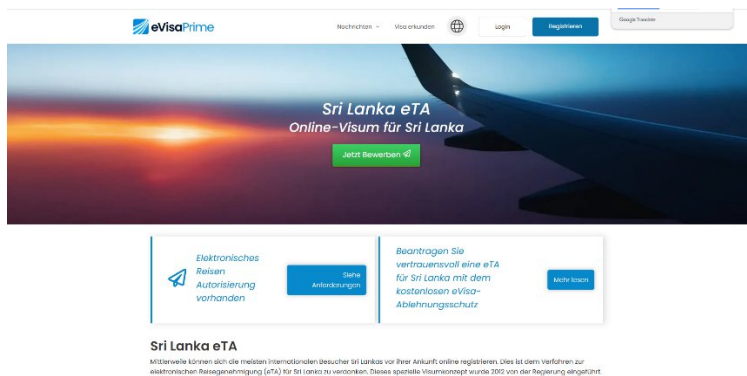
eVisaPrime

Nachrichten ∨ Visa erkunden Login Registrieren

Google Translate

Sri Lanka eTA
Online-Visum für Sri Lanka

Jetzt Bewerben

Elektronisches Reisen Autorisierung vorhanden

Siehe Anforderungen

Beantragen Sie vertrauensvoll eine eTA für Sri Lanka mit dem kostenlosen eVisa-Ablehnungsschutz

Mehr lesen

Sri Lanka eTA

Mittlerweile können sich die meisten internationalen Besucher Sri Lankas vor ihrer Ankunft online registrieren. Dies ist dem Verfahren zur elektronischen Reisegenehmigung (eTA) für Sri Lanka zu verdanken. Dieses spezielle Visumkonzept wurde 2012 von der Regierung eingeführt.